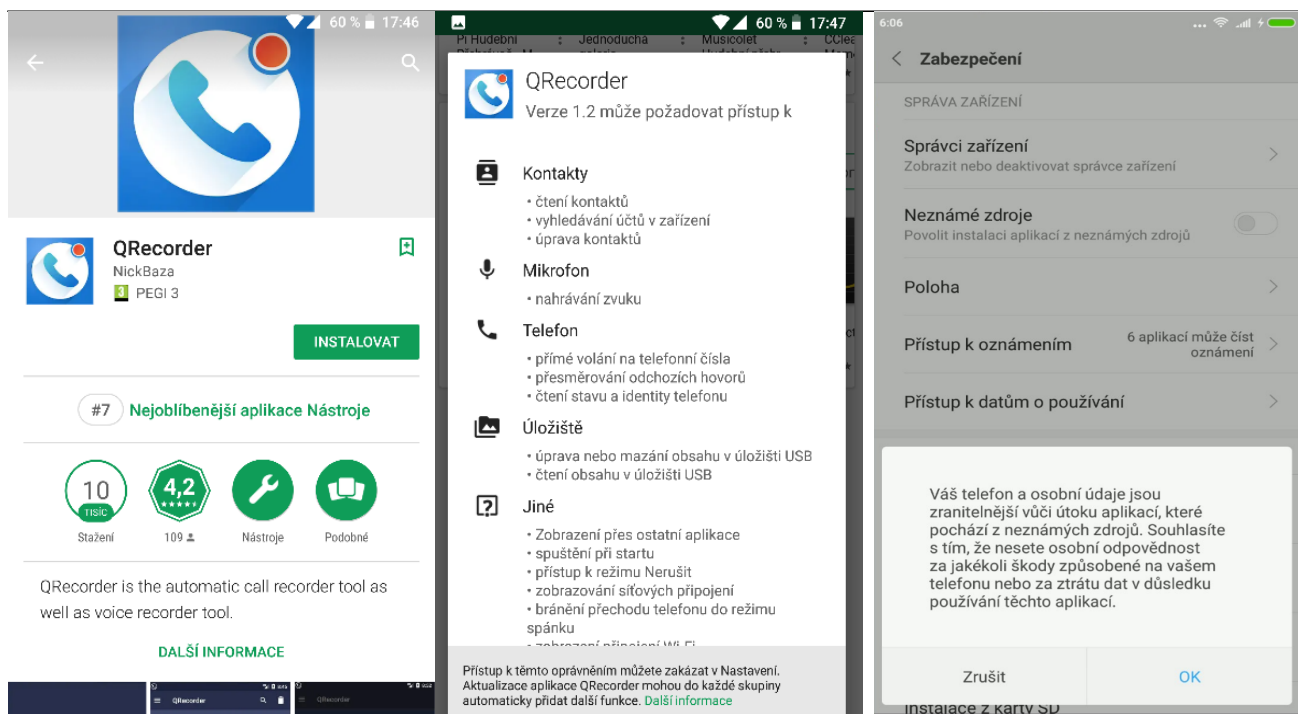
60 % 17:46

QRecorder
NickBaza
3 PEGI 3

INSTALOVAT

#7 Nejoblíbenější aplikace Nástroje

10 TISÍC Stažení
4,2 ★★★★★ 109
Nástroje
Podobné

QRecorder is the automatic call recorder tool as well as voice recorder tool.

DALŠÍ INFORMACE

QRecorder

60 % 17:47

QRecorder
Verze 1.2 může požadovat přístup k

Kontakty
• čtení kontaktů
• vyhledávání účtů v zařízení
• úprava kontaktů

Mikrofon
• nahrávání zvuku

Telefon
• přímé volání na telefonní čísla
• přesměrování odchozích hovorů
• čtení stavu a identity telefonu

Úložiště
• úprava nebo mazání obsahu v úložišti USB
• čtení obsahu v úložišti USB

Jiné
• Zobrazení přes ostatní aplikace
• spuštění při startu
• přístup k režimu Nerušit
• zobrazování síťových připojení
• bránění přechodu telefonu do režimu spánku
• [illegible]

Přístup k těmto oprávněním můžete zakázat v Nastavení. Aktualizace aplikace QRecorder mohou do každé skupiny automaticky přidat další funkce. Další informace

6:06

Zabezpečení

SPRÁVA ZAŘÍZENÍ

Správci zařízení
Zobrazit nebo deaktivovat správce zařízení

Neznámé zdroje
Povolit instalaci aplikací z neznámých zdrojů

Poloha

Přístup k oznámením
6 aplikací může číst oznámení

Přístup k datům o používání

Váš telefon a osobní údaje jsou zranitelnější vůči útoku aplikací, které pochází z neznámých zdrojů. Souhlasíte s tím, že nesete osobní odpovědnost za jakékoli škody způsobené na vašem telefonu nebo za ztrátu dat v důsledku používání těchto aplikací.

Zrušit
OK

Instalace z karty SD